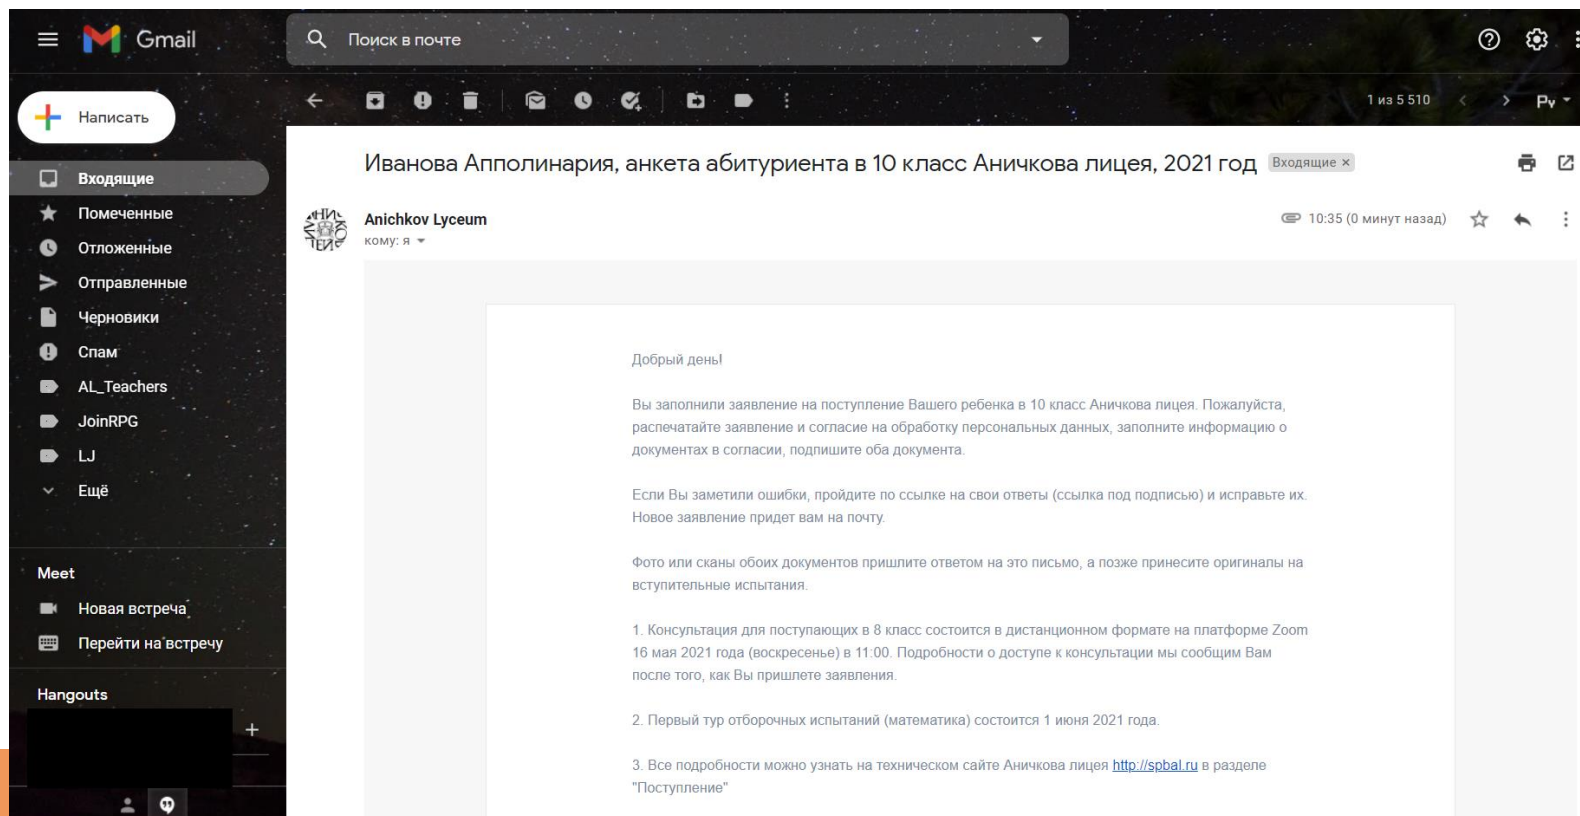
Gmail

Поиск в почте

Написать

Входящие
Помеченные
Отложенные
Отправленные
Черновики
Спам
AL_Teachers
JoinRPG
LJ
Ещё

Meet
Новая встреча
Перейти на встречу

Hangouts

1 из 5 510

Ру

Иванова Апполинария, анкета абитуриента в 10 класс Аничкова лицея, 2021 год Входящие ×

Anichkov Lyceum
кому: я

10:35 (0 минут назад)

Добрый день!

Вы заполнили заявление на поступление Вашего ребенка в 10 класс Аничкова лицея. Пожалуйста, распечатайте заявление и согласие на обработку персональных данных, заполните информацию о документах в согласии, подпишите оба документа.

Если Вы заметили ошибки, пройдите по ссылке на свои ответы (ссылка под подписью) и исправьте их. Новое заявление придет вам на почту.

Фото или сканы обоих документов пришлите ответом на это письмо, а позже принесите оригиналы на вступительные испытания.

1. Консультация для поступающих в 8 класс состоится в дистанционном формате на платформе Zoom 16 мая 2021 года (воскресенье) в 11:00. Подробности о доступе к консультации мы сообщим Вам после того, как Вы пришлете заявления.

2. Первый тур отборочных испытаний (математика) состоится 1 июня 2021 года.

3. Все подробности можно узнать на техническом сайте Аничкова лицея http://spbal.ru в разделе "Поступление"